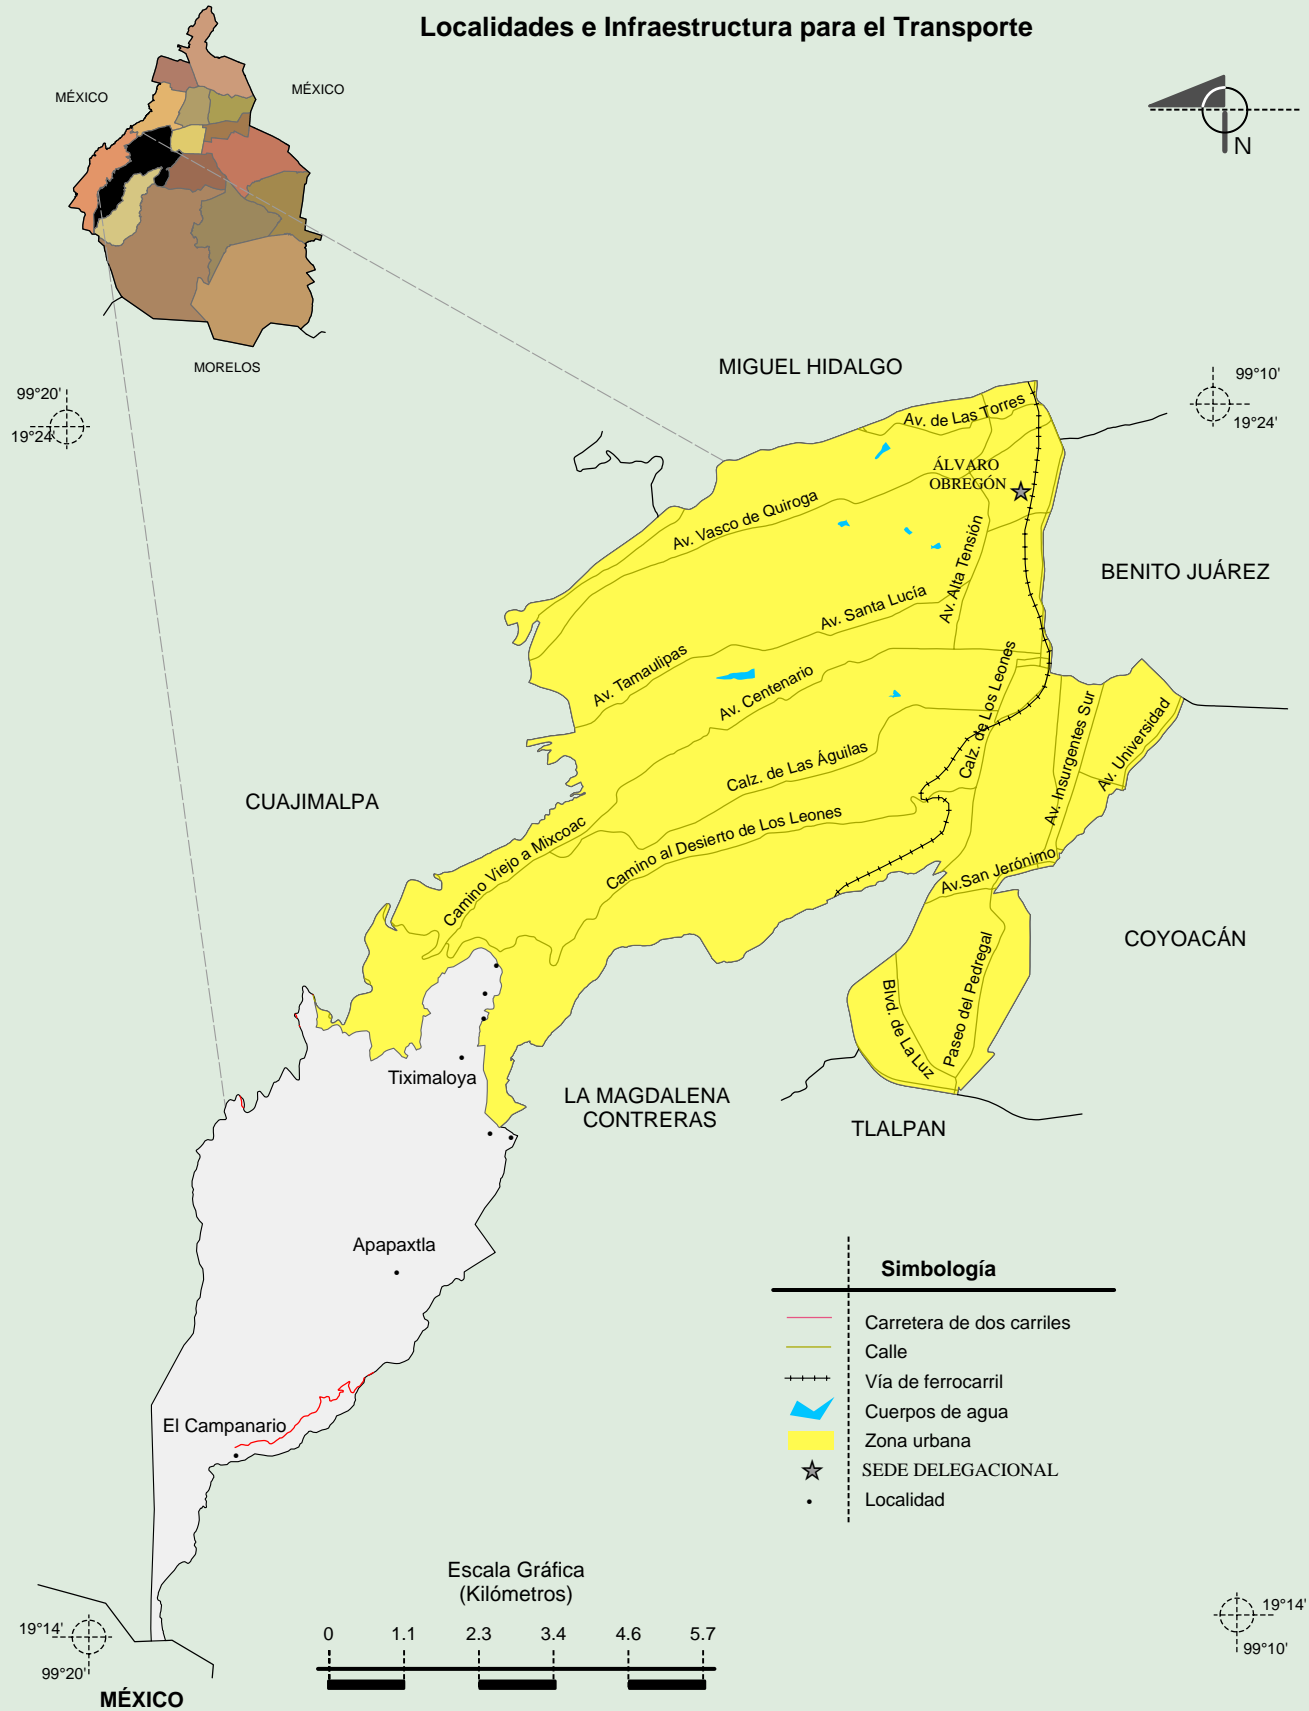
Localidades e Infraestructura para el Transporte

MÉXICO
MÉXICO
MORELOS

N

99°20'
19°24'

99°10'
19°24'

MIGUEL HIDALGO

Av. de Las Torres
ÁLVARO OBREGÓN
Av. Vasco de Quiroga
Av. Alta Tensión
BENITO JUÁREZ
Av. Santa Lucía
Av. Tamaulipas
Av. Centenario
Calz. de Los Leones
Av. Insurgentes Sur
Av. Universidad
Calz. de Las Águilas
CUAJIMALPA
Camino Viejo a Mixcoac
Camino al Desierto de Los Leones
Av.San Jerónimo
COYOACÁN
Blvd. de La Luz
Paseo del Pedregal
Tiximaloya
LA MAGDALENA CONTRERAS
TLALPAN
Apapaxtla
El Campanario

Simbología
Carretera de dos carriles
Calle
Vía de ferrocarril
Cuerpos de agua
Zona urbana
SEDE DELEGACIONAL
Localidad

Escala Gráfica
(Kilómetros)
0 1.1 2.3 3.4 4.6 5.7

19°14'
99°20'
MÉXICO

19°14'
99°10'